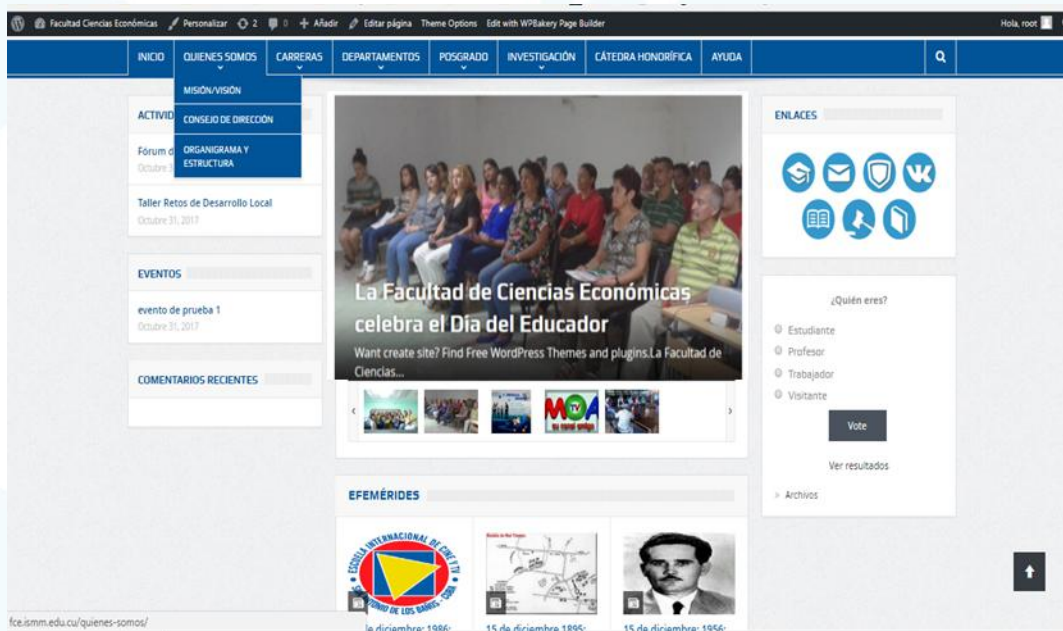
Facultad Ciencias Económicas Personalizar 2 0 Añadir Editar página Theme Options Edit with WPBakery Page Builder Hola, root

INICIO QUIENES SOMOS CARRERAS DEPARTAMENTOS POSGRADO INVESTIGACIÓN CÁTEDRA HONORÍFICA AYUDA

MISIÓN/VISIÓN
CONSEJO DE DIRECCIÓN
ORGANIGRAMA Y ESTRUCTURA

ACTIVID

Fórum d
Octubre

Taller Retos de Desarrollo Local
Octubre 31, 2017

EVENTOS

evento de prueba 1
Octubre 31, 2017

COMENTARIOS RECIENTES

La Facultad de Ciencias Económicas celebra el Día del Educador

Want create site? Find Free WordPress Themes and plugins.La Facultad de Ciencias...

MOA

EFEMÉRIDES

ESCUELA INTERNACIONAL DE CINE Y TV SAN ANTONIO DE LOS BAÑOS · CUBA

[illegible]e diciembre: 1986:

15 de diciembre 1895:

15 de diciembre: 1956:

ENLACES

¿Quién eres?

Estudiante
Profesor
Trabajador
Visitante

Vote

Ver resultados

Archivos

fce.ismm.edu.cu/quienes-somos/